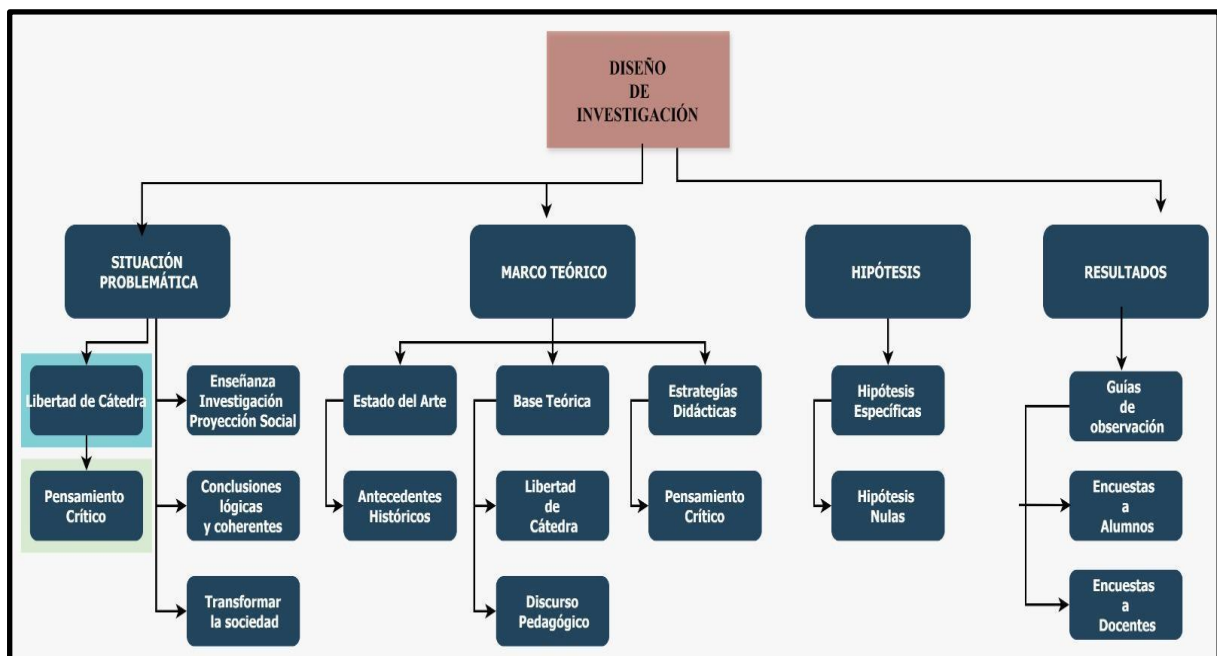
DISEÑO DE INVESTIGACIÓN

SITUACIÓN PROBLEMÁTICA

MARCO TEÓRICO

HIPÓTESIS

RESULTADOS

Libertad de Cátedra

Enseñanza Investigación Proyección Social

Pensamiento Crítico

Conclusiones lógicas y coherentes

Transformar la sociedad

Estado del Arte

Antecedentes Históricos

Base Teórica

Libertad de Cátedra

Discurso Pedagógico

Estrategías Didácticas

Pensamiento Crítico

Hipótesis Específicas

Hipótesis Nulas

Guías de observación

Encuestas a Alumnos

Encuestas a Docentes